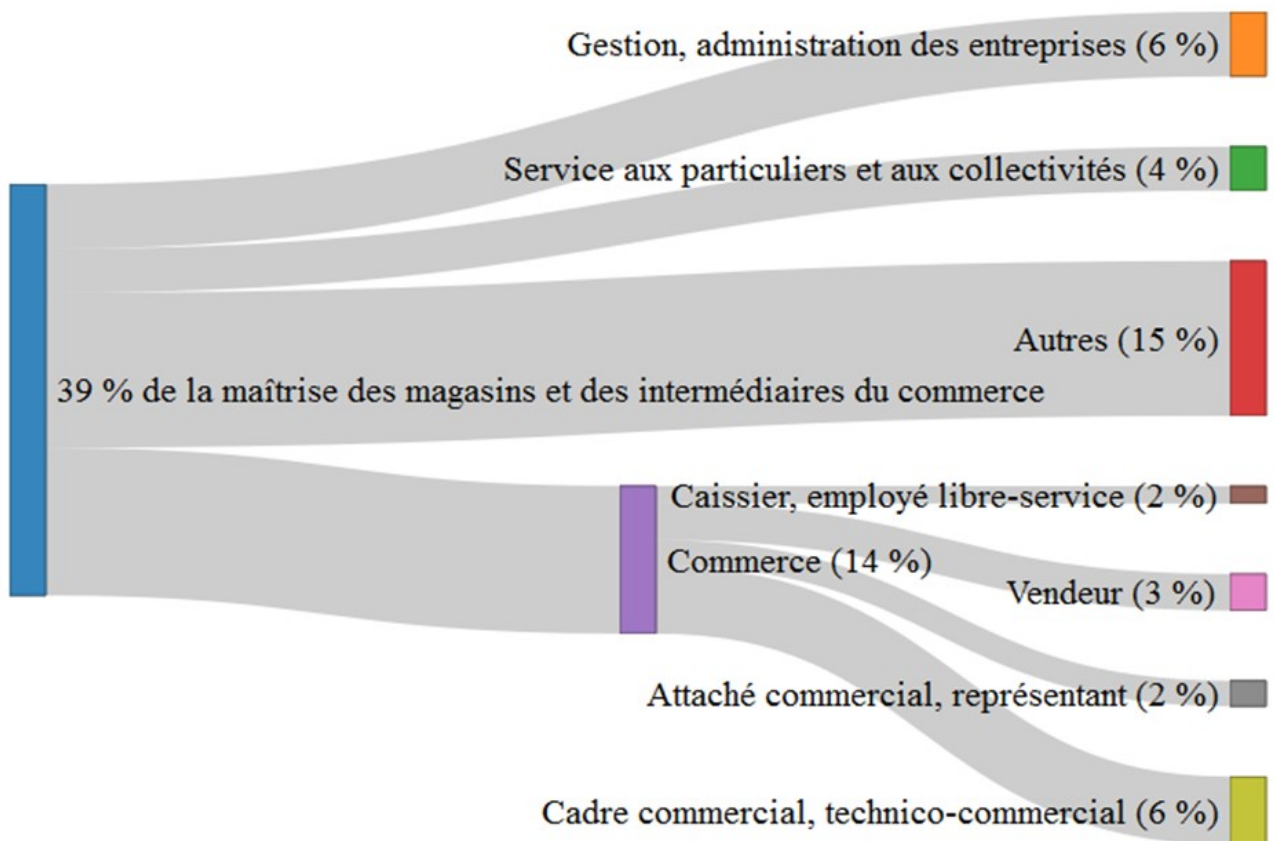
Gestion, administration des entreprises (6 %)

Service aux particuliers et aux collectivités (4 %)

Autres (15 %)

39 % de la maîtrise des magasins et des intermédiaires du commerce

Caissier, employé libre-service (2 %)

Commerce (14 %)

Vendeur (3 %)

Attaché commercial, représentant (2 %)

Cadre commercial, technico-commercial (6 %)